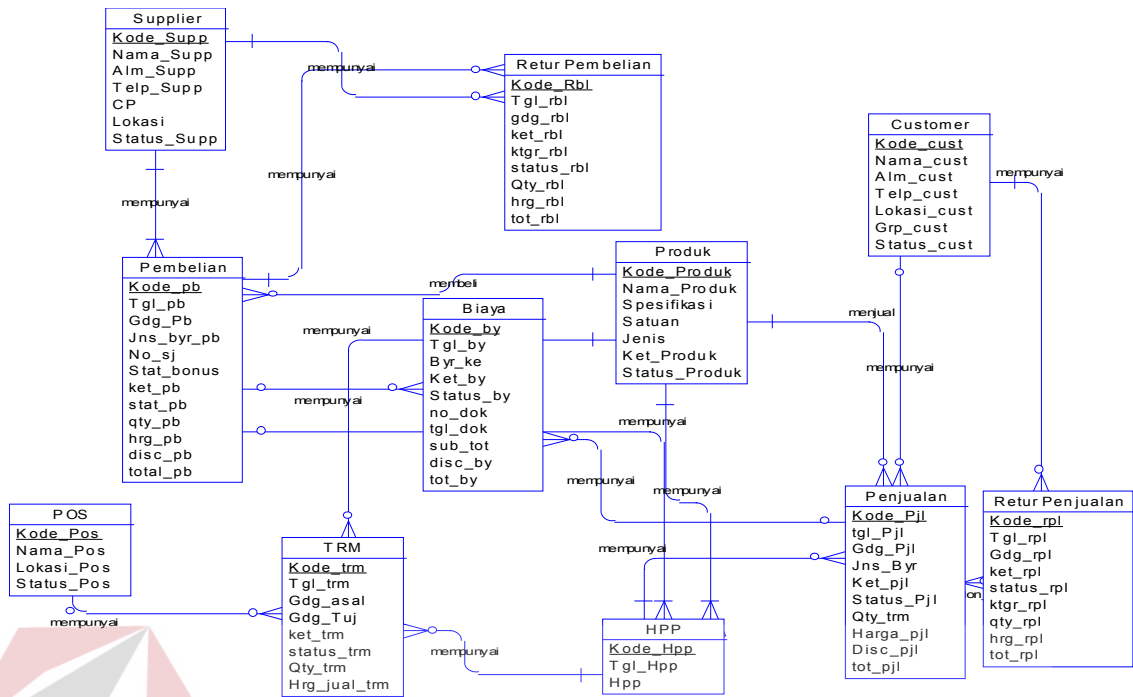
Supplier
Kode_Supp
Nama_Supp
Alm_Supp
Telp_Supp
CP
Lokasi
Status_Supp

mempunyai

Retur Pembelian
Kode_Rbl
Tgl_rbl
gdg_rbl
ket_rbl
ktgr_rbl
status_rbl
Qty_rbl
hrg_rbl
tot_rbl

mempunyai

mempunyai

Customer
Kode_cust
Nama_cust
Alm_cust
Telp_cust
Lokasi_cust
Grp_cust
Status_cust

mempunyai

Pembelian
Kode_pb
Tgl_pb
Gdg_Pb
Jns_byr_pb
No_sj
Stat_bonus
ket_pb
stat_pb
qty_pb
hrg_pb
disc_pb
total_pb

membeli

Produk
Kode_Produk
Nama_Produk
Spesifikasi
Satuan
Jenis
Ket_Produk
Status_Produk

mempunyai

Biaya
Kode_by
Tgl_by
Byr_ke
Ket_by
Status_by
no_dok
tgl_dok
sub_tot
disc_by
tot_by

menjual

mempunyai

mempunyai

mempunyai

mempunyai

mempunyai

POS
Kode_Pos
Nama_Pos
Lokasi_Pos
Status_Pos

mempunyai

TRM
Kode_trm
Tgl_trm
Gdg_asal
Gdg_Tuj
ket_trm
status_trm
Qty_trm
Hrg_jual_trm

mempunyai

mempunyai

HPP
Kode_Hpp
Tgl_Hpp
Hpp

Penjualan
Kode_Pjl
tgl_Pjl
Gdg_Pjl
Jns_Byr
Ket_pjl
Status_Pjl
Qty_trm
Harga_pjl
Disc_pjl
tot_pjl

on

Retur Penjualan
Kode_rpl
Tgl_rpl
Gdg_rpl
ket_rpl
status_rpl
ktgr_rpl
qty_rpl
hrg_rpl
tot_rpl